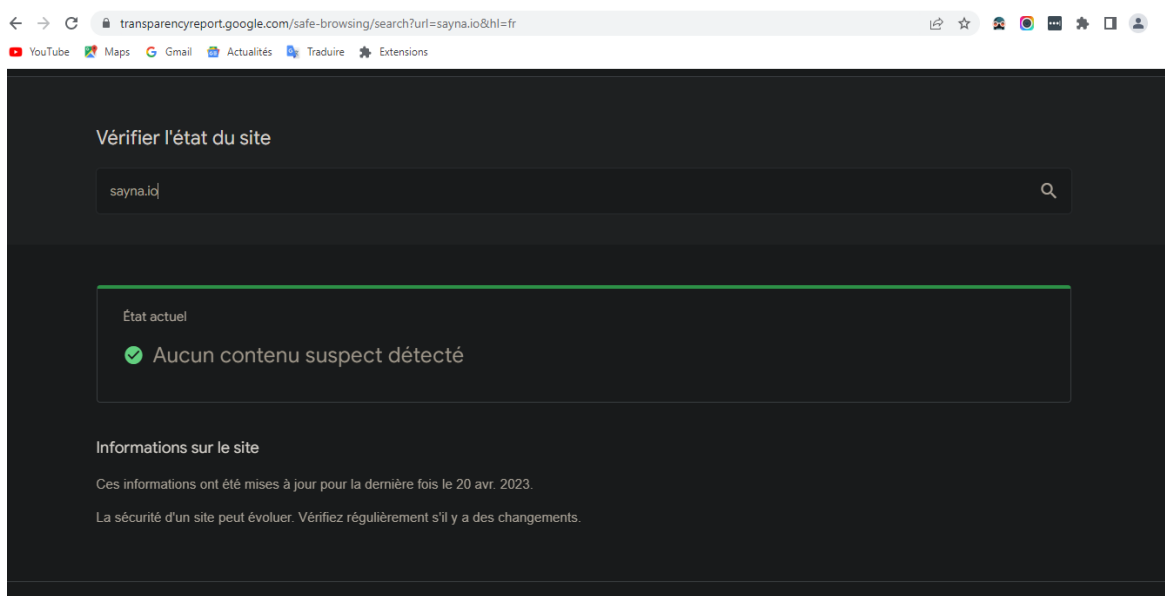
transparencyreport.google.com/safe-browsing/search?url=sayna.io&hl=fr

YouTube Maps Gmail Actualités Traduire Extensions

Vérifier l'état du site

sayna.io

État actuel

Aucun contenu suspect détecté

Informations sur le site

Ces informations ont été mises à jour pour la dernière fois le 20 avr. 2023.

La sécurité d'un site peut évoluer. Vérifiez régulièrement s'il y a des changements.